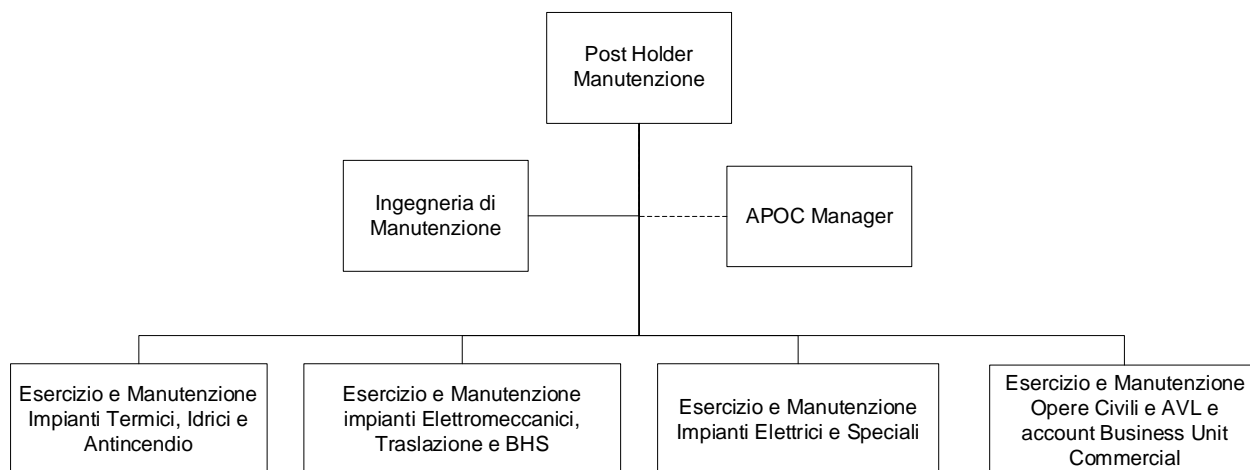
Post Holder Manutenzione

Ingegneria di Manutenzione

APOC Manager

Esercizio e Manutenzione Impianti Termici, Idrici e Antincendio

Esercizio e Manutenzione impianti Elettromeccanici, Traslazione e BHS

Esercizio e Manutenzione Impianti Elettrici e Speciali

Esercizio e Manutenzione Opere Civili e AVL e account Business Unit Commercial